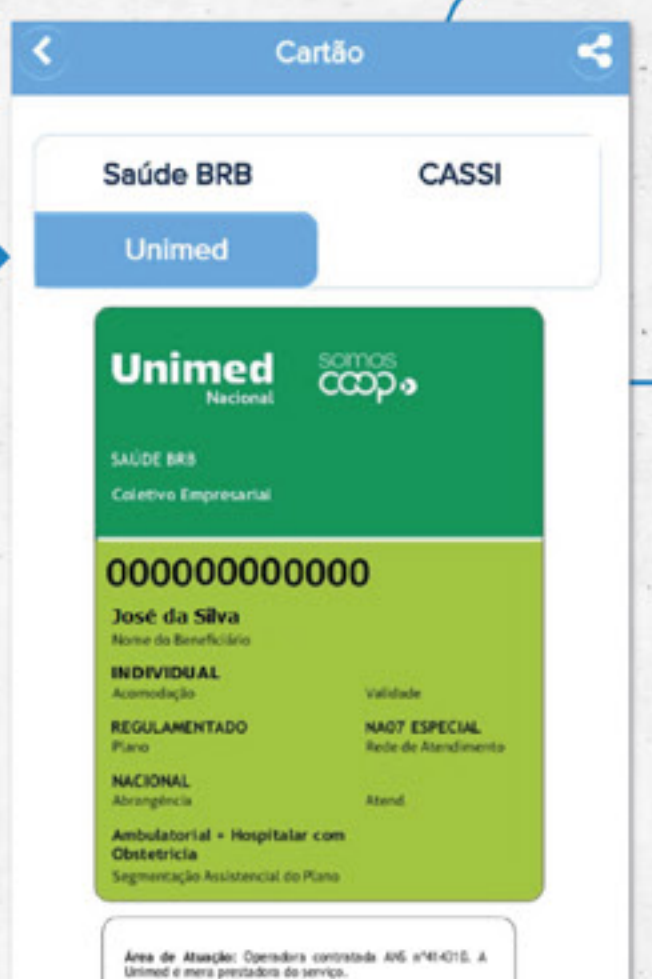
Cartão

Saúde BRB

CASSI

Unimed

Unimed
Nacional

somos
coop

SAÚDE BRB

Coletivo Empresarial

000000000000

José da Silva
Nome do Beneficiário

INDIVIDUAL
Acomodação

Validade

REGULAMENTADO
Plano

NA07 ESPECIAL
Rede de Atendimento

NACIONAL
Abrangência

Atend

Ambulatorial + Hospitalar com Obstetrícia
Segmentação Assistencial do Plano

Área de Atuação: Operadora contratada ANS nº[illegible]. A Unimed é mera prestadora do serviço.